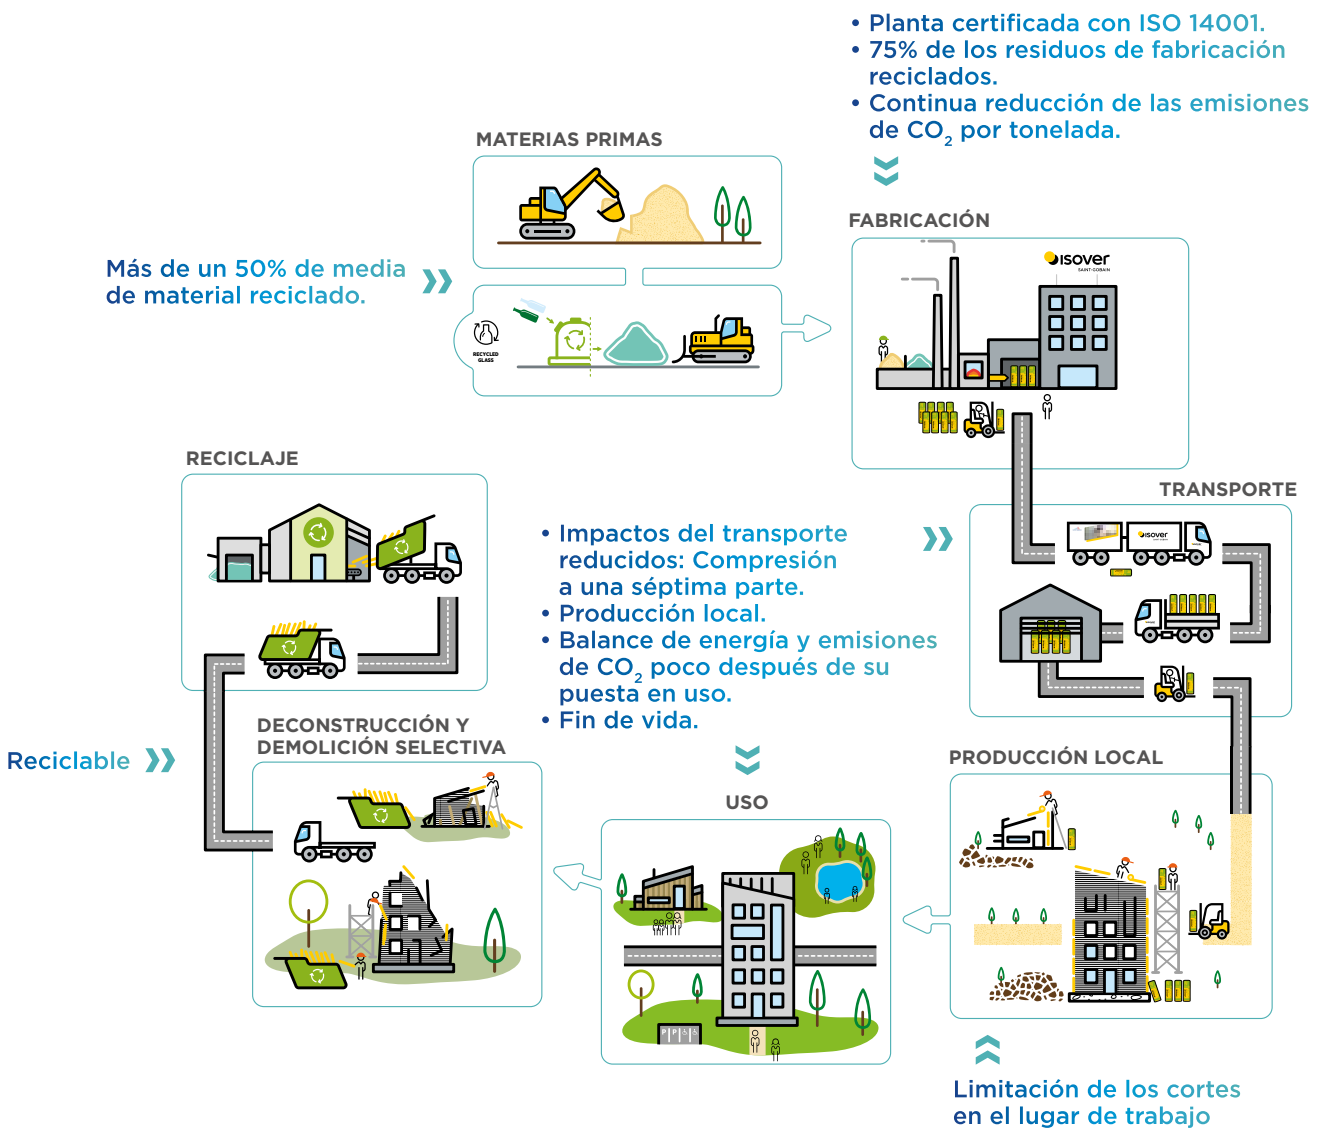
• Planta certificada con ISO 14001.
• 75% de los residuos de fabricación reciclados.
• Continua reducción de las emisiones de $CO_2$ por tonelada.

MATERIAS PRIMAS

Más de un 50% de media de material reciclado.

RECYCLED GLASS

FABRICACIÓN

isover SAINT-GOBAIN

RECICLAJE

TRANSPORTE

isover

• Impactos del transporte reducidos: Compresión a una séptima parte.
• Producción local.
• Balance de energía y emisiones de $CO_2$ poco después de su puesta en uso.
• Fin de vida.

DECONSTRUCCIÓN Y DEMOLICIÓN SELECTIVA

Reciclable

USO

PRODUCCIÓN LOCAL

Limitación de los cortes en el lugar de trabajo